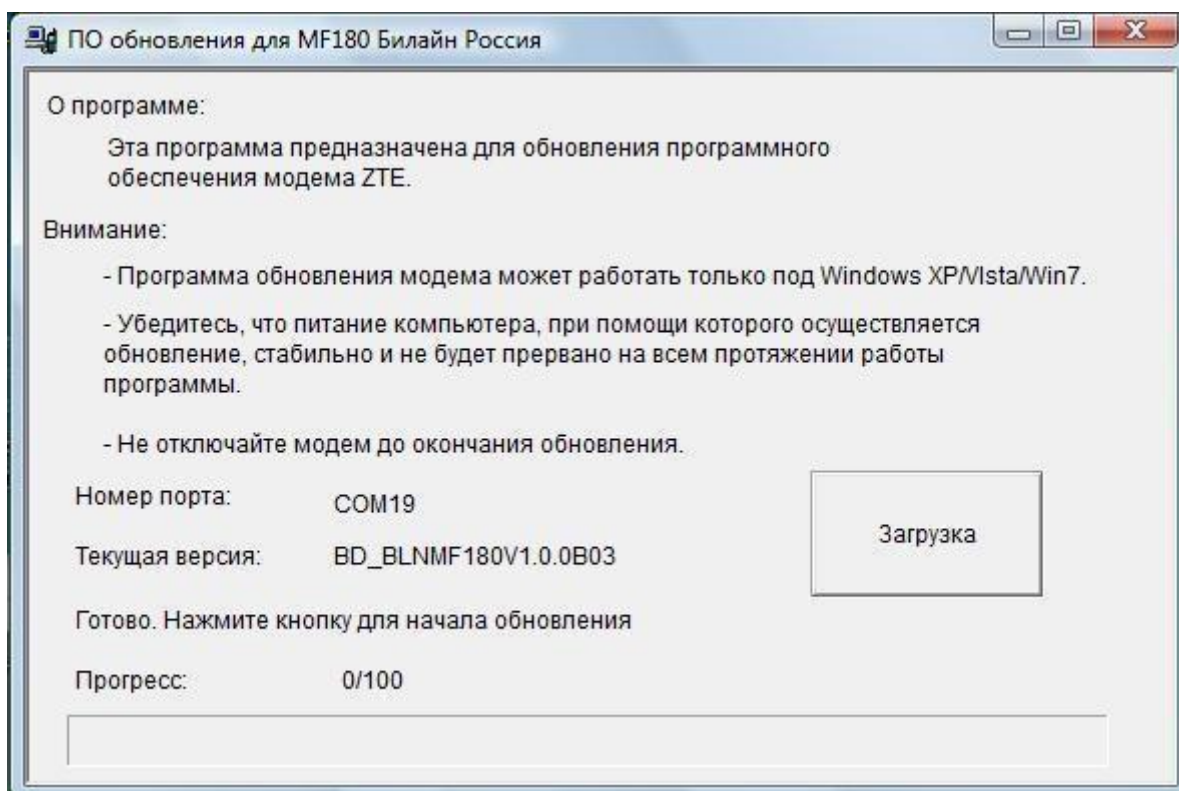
ПО обновления для MF180 Билайн Россия

О программе:

Эта программа предназначена для обновления программного обеспечения модема ZTE.

Внимание:

- Программа обновления модема может работать только под Windows XP/Vista/Win7.

- Убедитесь, что питание компьютера, при помощи которого осуществляется обновление, стабильно и не будет прервано на всем протяжении работы программы.

- Не отключайте модем до окончания обновления.

Номер порта: COM19

Текущая версия: BD_BLNMF180V1.0.0B03

Загрузка

Готово. Нажмите кнопку для начала обновления

Прогресс: 0/100